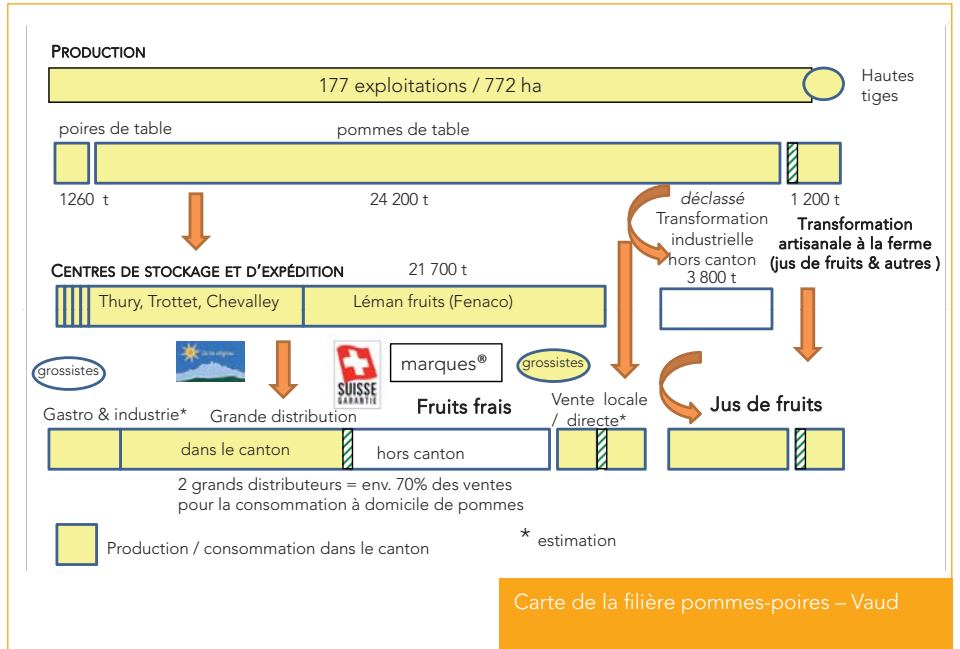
PRODUCTION

177 exploitations / 772 ha

Hautes tiges

poires de table

pommes de table

1260 t

24 200 t

1 200 t

déclassé

Transformation industrielle hors canton

3 800 t

Transformation artisanale à la ferme (jus de fruits & autres )

CENTRES DE STOCKAGE ET D'EXPÉDITION

21 700 t

Thury, Trottet, Chevalley

Léman fruits (Fenaco)

grossistes

SUISSE GARANTIE

marques®

grossistes

Gastro & industrie*

Grande distribution

Fruits frais

Vente locale / directe*

Jus de fruits

dans le canton

hors canton

2 grands distributeurs = env. 70% des ventes pour la consommation à domicile de pommes

Production / consommation dans le canton

* estimation

Carte de la filière pommes-poires – Vaud